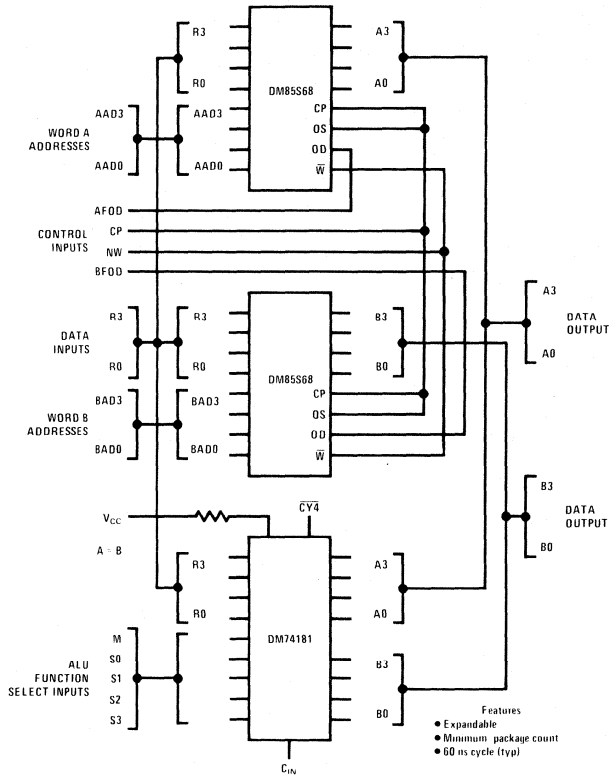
R3
R0
DM85S68
A3
A0
AAD3
AAD0
CP
OS
OD
$\overline{W}$
WORD A ADDRESSES
AAD3
AAD0
AFOD
CONTROL INPUTS
CP
NW
BFOD
DATA INPUTS
R3
R0
R3
R0
DM85S68
B3
B0
A3
A0
DATA OUTPUT
WORD B ADDRESSES
BAD3
BAD0
BAD3
BAD0
CP
OS
OD
$\overline{W}$
$V_{CC}$
$\overline{CY4}$
A = B
R3
R0
DM74181
A3
A0
B3
B0
DATA OUTPUT
ALU FUNCTION SELECT INPUTS
M
S0
S1
S2
S3
B3
B0
$C_{IN}$
Features
• Expandable
• Minimum package count
• 60 ns cycle (typ)